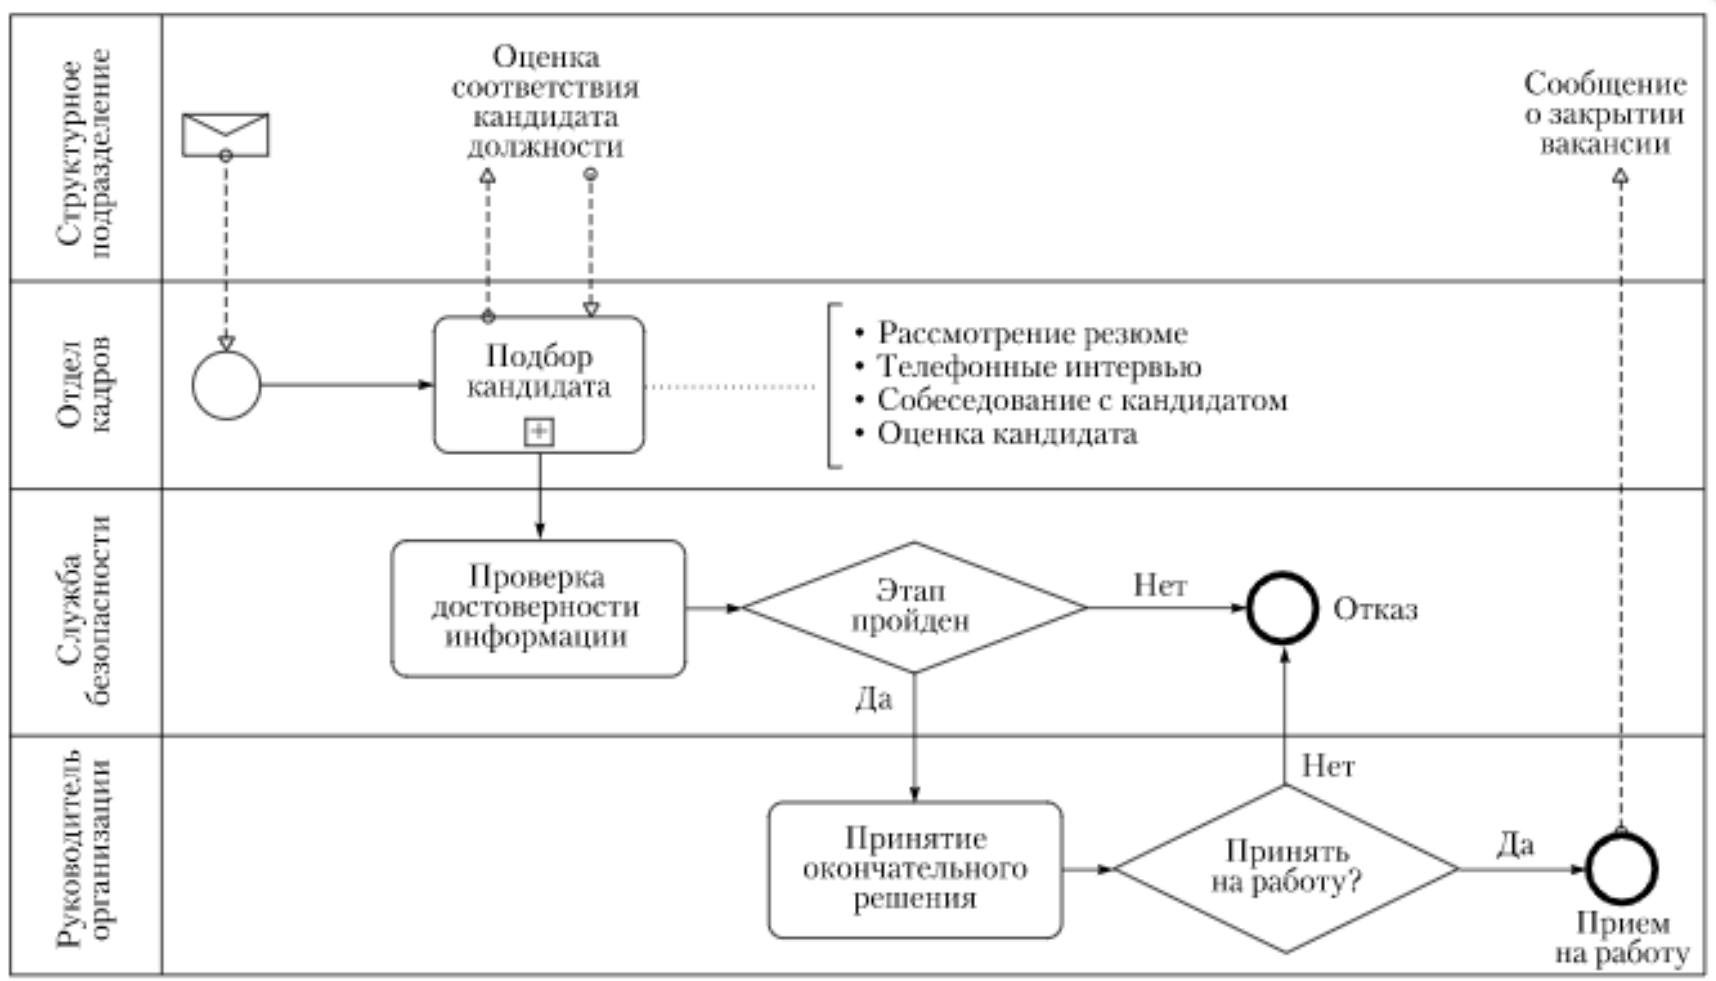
Структурное подразделение

Оценка соответствия кандидата должности

Сообщение о закрытии вакансии

Отдел кадров

Подбор кандидата

• Рассмотрение резюме
• Телефонные интервью
• Собеседование с кандидатом
• Оценка кандидата

Служба безопасности

Проверка достоверности информации

Этап пройден

Нет

Отказ

Да

Руководитель организации

Нет

Принятие окончательного решения

Принять на работу?

Да

Прием на работу